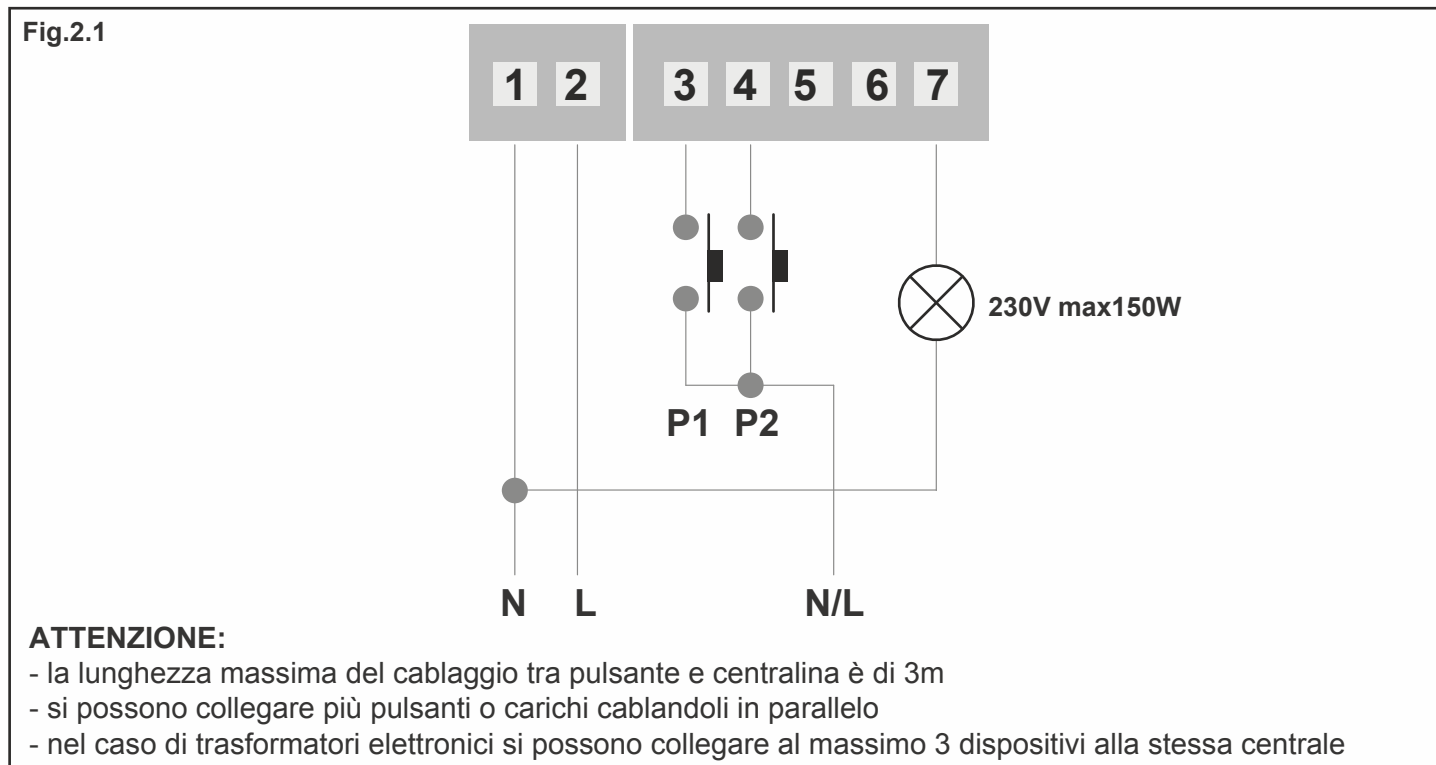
Fig.2.1

1 2

3 4 5 6 7

230V max150W

P1 P2

N L N/L

ATTENZIONE:

- la lunghezza massima del cablaggio tra pulsante e centralina è di 3m
- si possono collegare più pulsanti o carichi cablandoli in parallelo
- nel caso di trasformatori elettronici si possono collegare al massimo 3 dispositivi alla stessa centrale